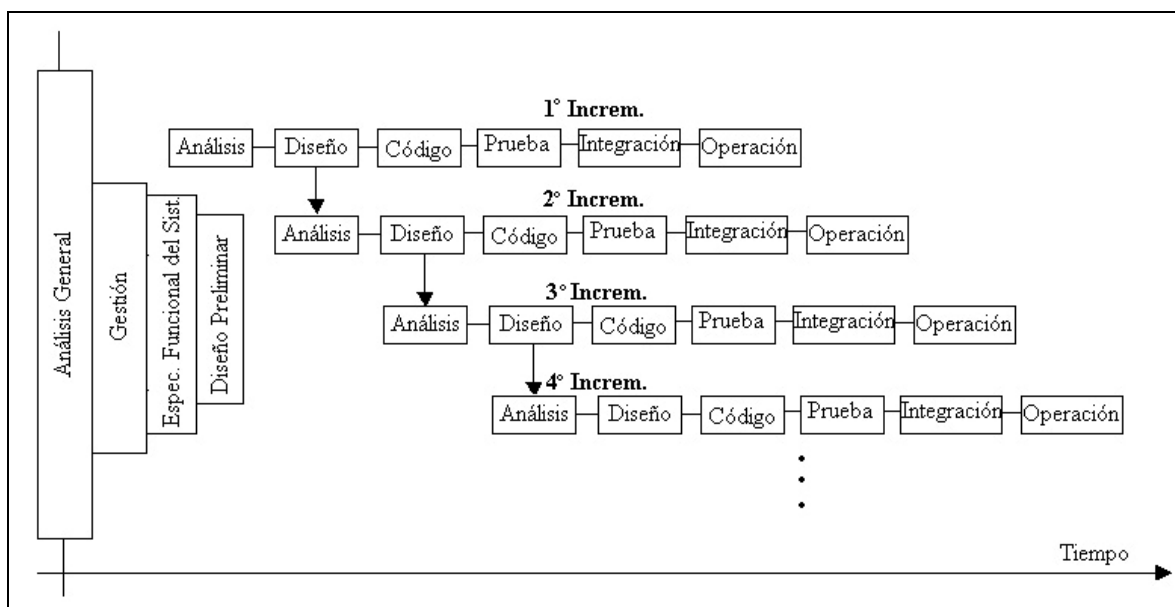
Análisis General

Gestión

Espec. Funcional del Sist.

Diseño Preliminar

1° Increm.

Análisis Diseño Código Prueba Integración Operación

2° Increm.

Análisis Diseño Código Prueba Integración Operación

3° Increm.

Análisis Diseño Código Prueba Integración Operación

4° Increm.

Análisis Diseño Código Prueba Integración Operación

Tiempo